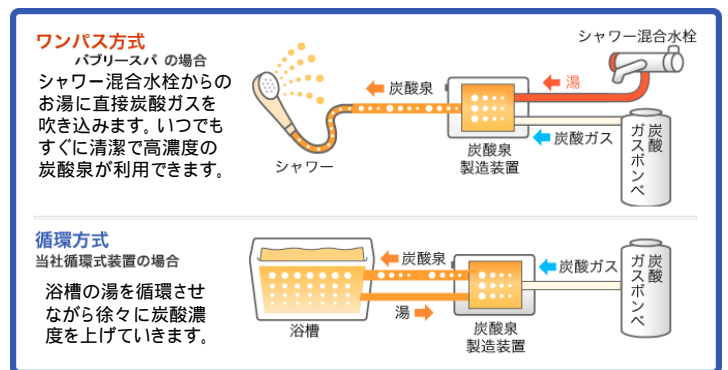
ワンパス方式
バブリースパ の場合
シャワー混合水栓からのお湯に直接炭酸ガスを吹き込みます。いつでもすぐに清潔で高濃度の炭酸泉が利用できます。

シャワー混合水栓
湯
炭酸泉
炭酸ガス
炭酸ガスボンベ
炭酸泉製造装置
シャワー

循環方式
当社循環式装置の場合
浴槽の湯を循環させながら徐々に炭酸濃度を上げていきます。

炭酸泉
炭酸ガス
炭酸ガスボンベ
湯
浴槽
炭酸泉製造装置